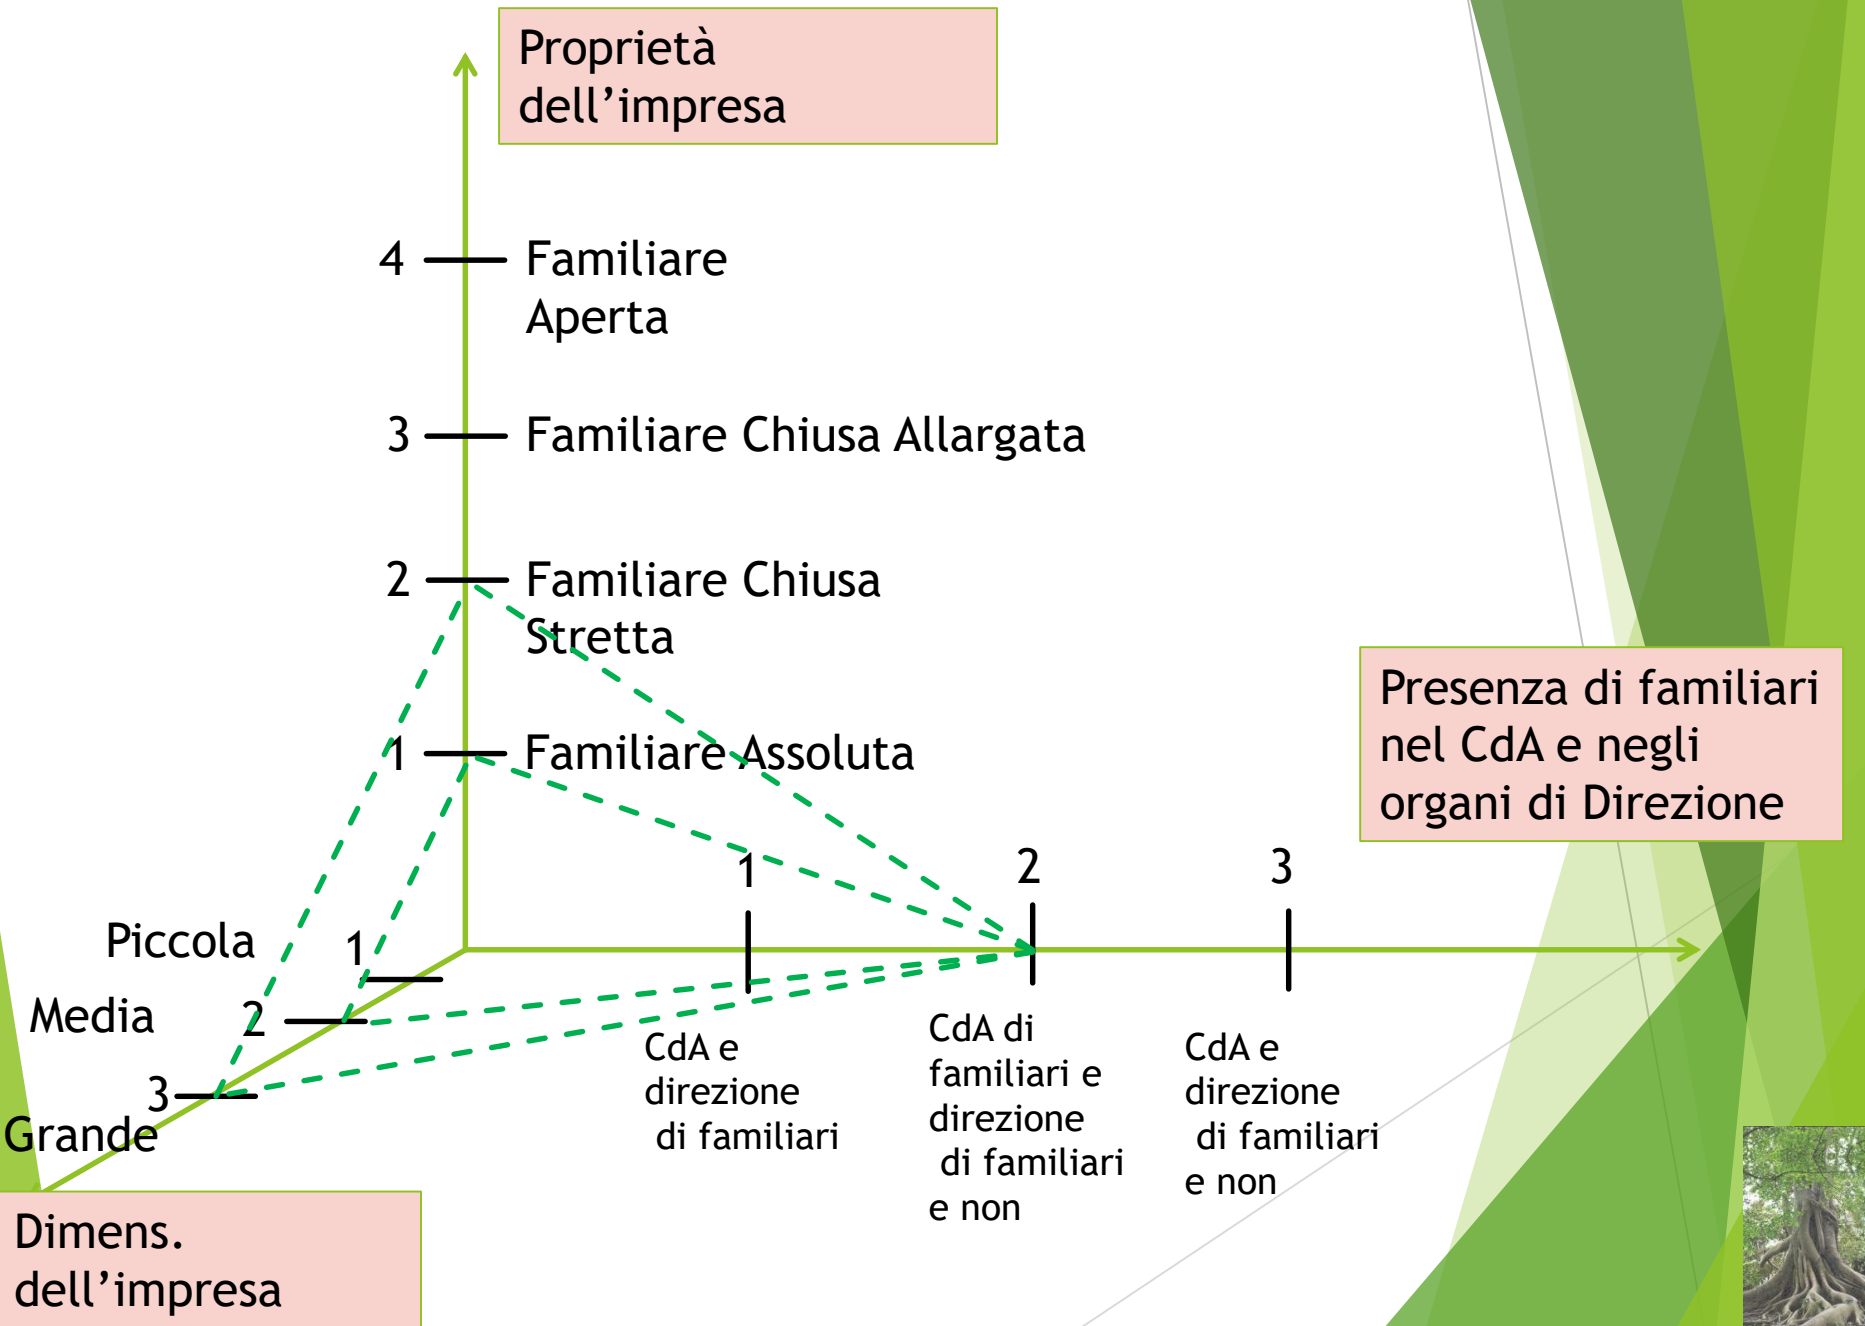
Proprietà dell'impresa

4 Familiare Aperta

3 Familiare Chiusa Allargata

2 Familiare Chiusa Stretta

1 Familiare Assoluta

Presenza di familiari nel CdA e negli organi di Direzione

Piccola 1

Media 2

3 Grande

1

2

3

CdA e direzione di familiari

CdA di familiari e direzione di familiari e non

CdA e direzione di familiari e non

Dimens. dell'impresa